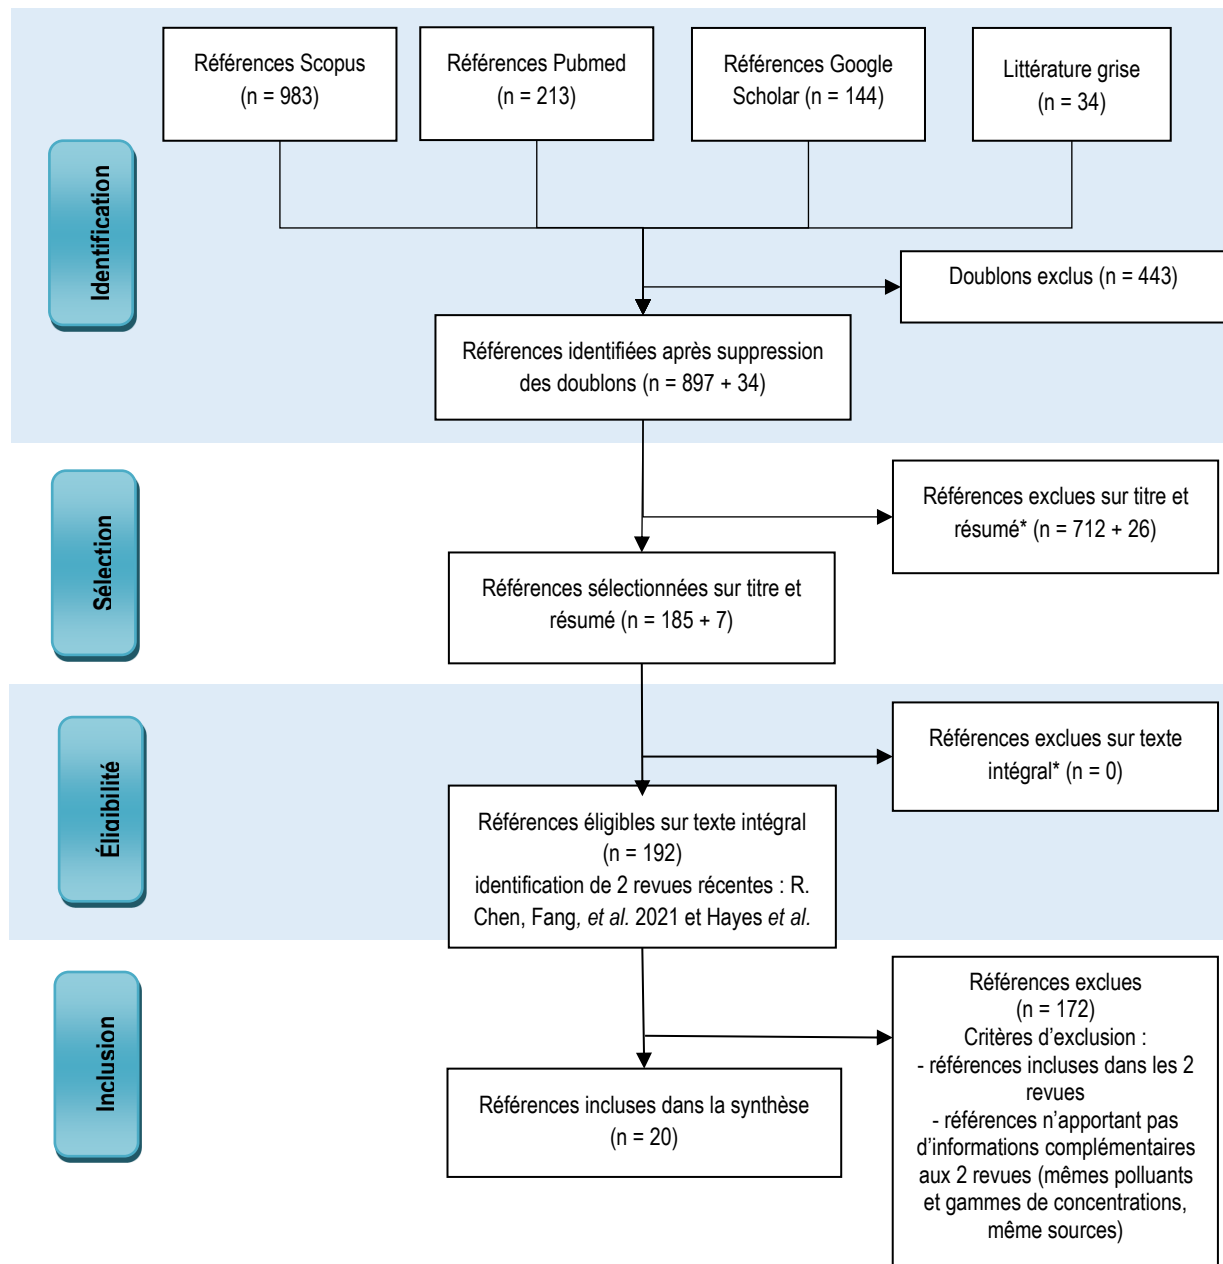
Identification

Références Scopus (n = 983)

Références Pubmed (n = 213)

Références Google Scholar (n = 144)

Littérature grise (n = 34)

Doublons exclus (n = 443)

Références identifiées après suppression des doublons (n = 897 + 34)

Sélection

Références exclues sur titre et résumé* (n = 712 + 26)

Références sélectionnées sur titre et résumé (n = 185 + 7)

Éligibilité

Références exclues sur texte intégral* (n = 0)

Références éligibles sur texte intégral (n = 192)
identification de 2 revues récentes : R. Chen, Fang, *et al.* 2021 et Hayes *et al.*

Inclusion

Références exclues
(n = 172)
Critères d'exclusion :
- références incluses dans les 2 revues
- références n'apportant pas d'informations complémentaires aux 2 revues (mêmes polluants et gammes de concentrations, même sources)

Références incluses dans la synthèse (n = 20)